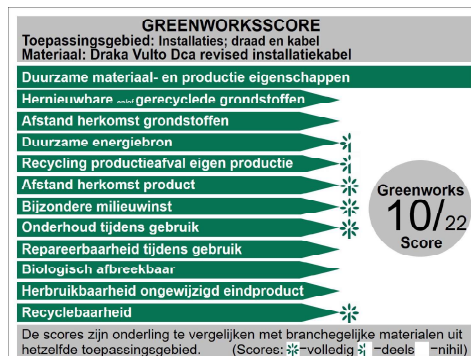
GREENWORKSSCORE
Toepassingsgebied: Installaties; draad en kabel
Materiaal: Draka Vulto Dca revised installatiekabel

Duurzame materiaal- en productie eigenschappen
Hernieuwbare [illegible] gerecyclede grondstoffen
Afstand herkomst grondstoffen
Duurzame energiebron
Recycling productieafval eigen productie
Afstand herkomst product
Bijzondere milieuwinst
Onderhoud tijdens gebruik
Repareerbaarheid tijdens gebruik
Biologisch afbreekbaar
Herbruikbaarheid ongewijzigd eindproduct
Recyclebaarheid

Greenworks
10/22
Score

De scores zijn onderling te vergelijken met branchegelijke materialen uit hetzelfde toepassingsgebied. (Scores: -volledig -deels -nihil)